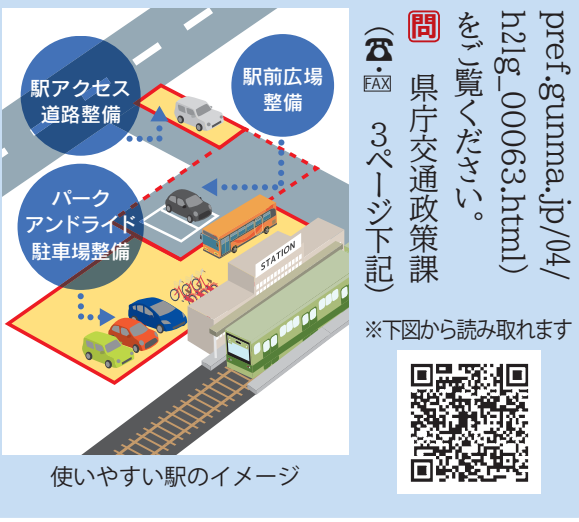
駅アクセス道路整備

駅前広場整備

パークアンドライド駐車場整備

STATION

使いやすい駅のイメージ

pref.gunma.jp/04/h21g_00063.html)をご覧ください。

問 県庁交通政策課（☎・FAX 3ページ下記）

※下図から読み取れます